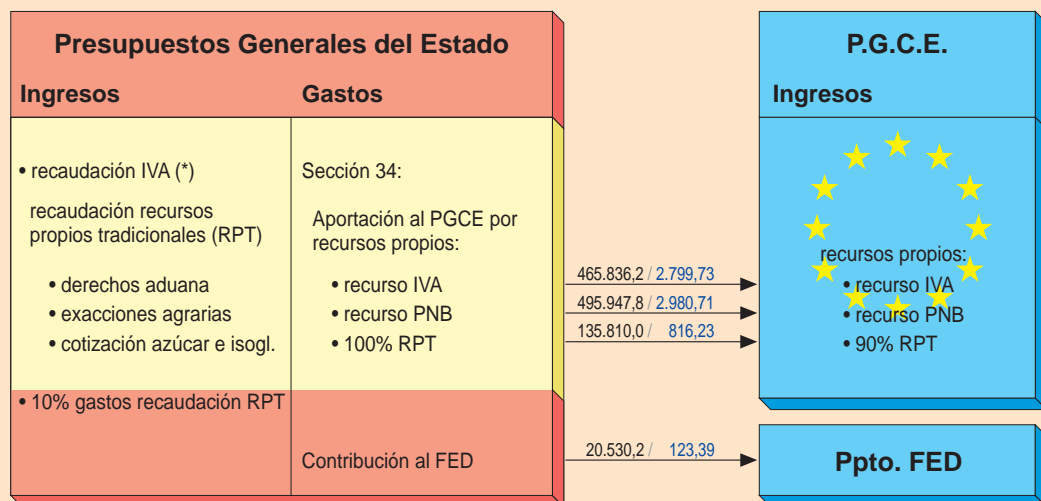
Presupuestos Generales del Estado

Ingresos

Gastos

• recaudación IVA (*)

recaudación recursos propios tradicionales (RPT)

• derechos aduana
• exacciones agrarias
• cotización azúcar e isogl.

• 10% gastos recaudación RPT

Sección 34:

Aportación al PGCE por recursos propios:

• recurso IVA
• recurso PNB
• 100% RPT

Contribución al FED

465.836,2 / 2.799,73
495.947,8 / 2.980,71
135.810,0 / 816,23
20.530,2 / 123,39

P.G.C.E.

Ingresos

recursos propios:
• recurso IVA
• recurso PNB
• 90% RPT

Ppto. FED